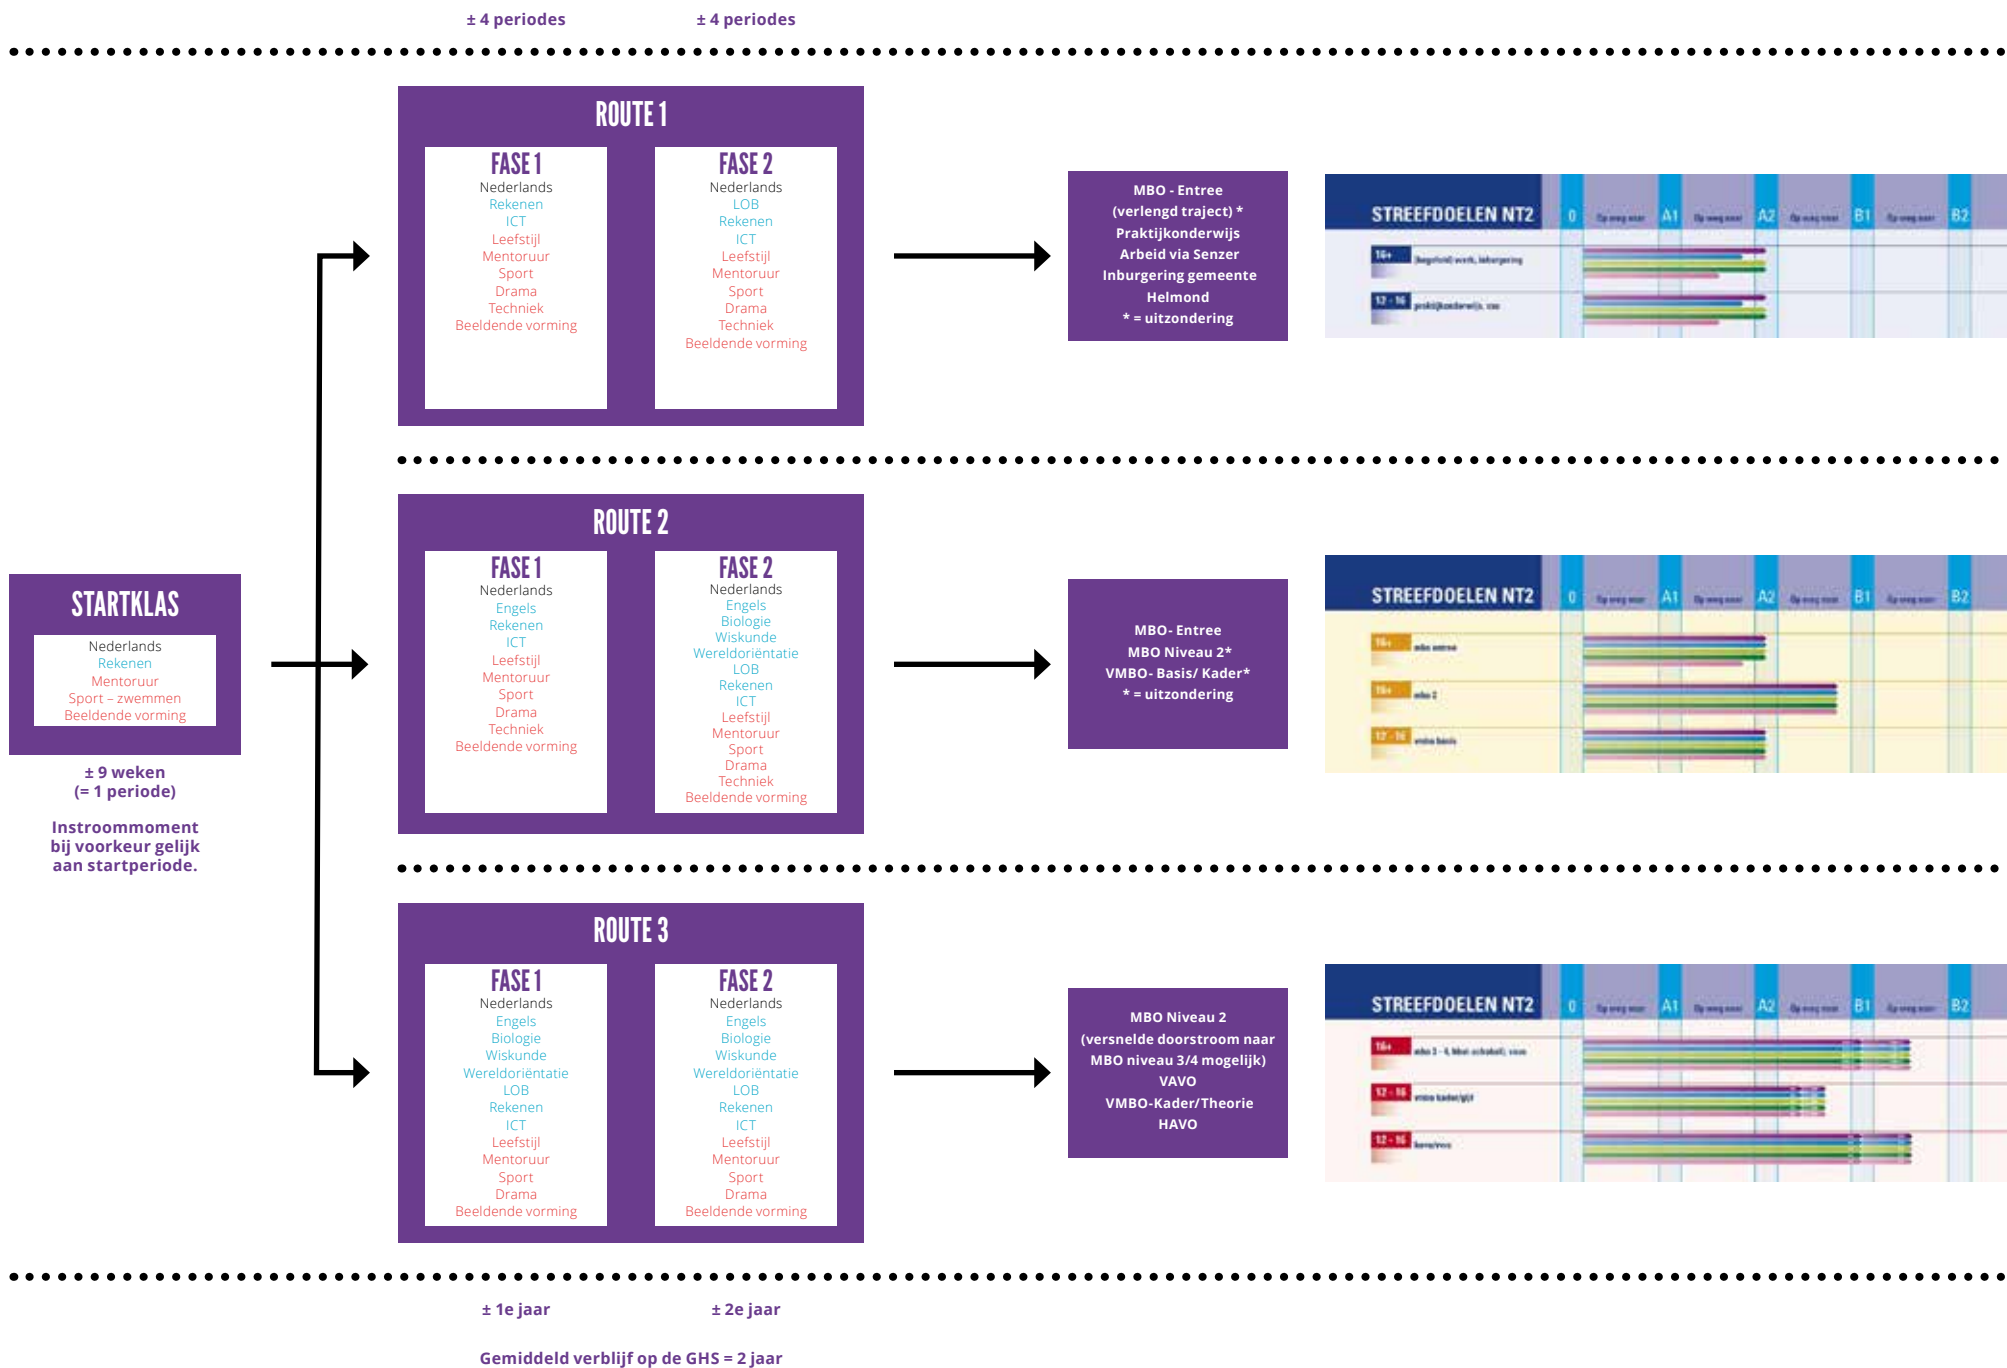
± 4 periodes ± 4 periodes

ROUTE 1

FASE 1
Nederlands
Rekenen
ICT
Leefstijl
Mentoruur
Sport
Drama
Techniek
Beeldende vorming

FASE 2
Nederlands
LOB
Rekenen
ICT
Leefstijl
Mentoruur
Sport
Drama
Techniek
Beeldende vorming

MBO - Entree (verlengd traject) *
Praktijkonderwijs
Arbeid via Senzer
Inburgering gemeente Helmond
* = uitzondering

STREEFDOELEN NT2 0 A1 A2 B1 B2
16+ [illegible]
12 - 16 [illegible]

ROUTE 2

FASE 1
Nederlands
Engels
Rekenen
ICT
Leefstijl
Mentoruur
Sport
Drama
Techniek
Beeldende vorming

FASE 2
Nederlands
Engels
Biologie
Wiskunde
Wereldoriëntatie
LOB
Rekenen
ICT
Leefstijl
Mentoruur
Sport
Drama
Techniek
Beeldende vorming

MBO- Entree
MBO Niveau 2*
VMBO- Basis/ Kader*
* = uitzondering

STREEFDOELEN NT2 0 A1 A2 B1 B2
16+ mbo entree
16+ mbo 2
12 - 16 vmbo basis

STARTKLAS
Nederlands
Rekenen
Mentoruur
Sport – zwemmen
Beeldende vorming

± 9 weken
(= 1 periode)

Instroommoment bij voorkeur gelijk aan startperiode.

ROUTE 3

FASE 1
Nederlands
Engels
Biologie
Wiskunde
Wereldoriëntatie
LOB
Rekenen
ICT
Leefstijl
Mentoruur
Sport
Drama
Beeldende vorming

FASE 2
Nederlands
Engels
Biologie
Wiskunde
Wereldoriëntatie
LOB
Rekenen
ICT
Leefstijl
Mentoruur
Sport
Drama
Beeldende vorming

MBO Niveau 2
(versnelde doorstroom naar MBO niveau 3/4 mogelijk)
VAVO
VMBO-Kader/Theorie
HAVO

STREEFDOELEN NT2 0 A1 A2 B1 B2
16+ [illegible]
12 - 16 vmbo kader/gt
12 - 16 havo/vwo

± 1e jaar ± 2e jaar

Gemiddeld verblijf op de GHS = 2 jaar